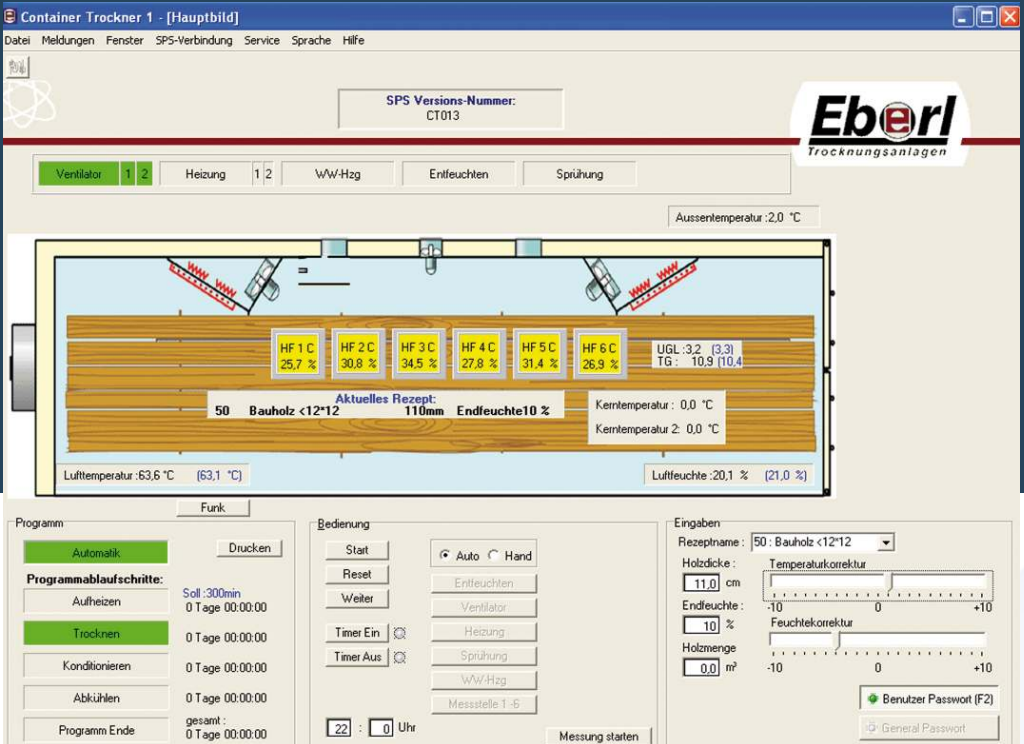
Container Trockner 1 - [Hauptbild]

Datei Meldungen Fenster SPS-Verbindung Service Sprache Hilfe

SPS Versions-Nummer:
CT013

Eberl
Trocknungsanlagen

Ventilator 1 2 | Heizung 1 2 | WW-Hzg | Entfeuchten | Sprühung

Aussentemperatur :2,0 °C

HF 1 C 25,7 %
HF 2 C 30,8 %
HF 3 C 34,5 %
HF 4 C 27,8 %
HF 5 C 31,4 %
HF 6 C 26,9 %

UGL :3,2 (3,3)
TG : 10,9 (10,4

Aktuelles Rezept:
50 Bauholz <12*12 110mm Endfeuchte10 %

Kerntemperatur : 0,0 °C
Kerntemperatur 2: 0,0 °C

Lufttemperatur :63,6 °C (63,1 °C)

Luftfeuchte :20,1 % (21,0 %)

Funk

Programm
Automatik
Drucken
Programmablaufschritte:
Aufheizen Soll :300min 0 Tage 00:00:00
Trocknen 0 Tage 00:00:00
Konditionieren 0 Tage 00:00:00
Abkühlen 0 Tage 00:00:00
Programm Ende gesamt : 0 Tage 00:00:00

Bedienung
Start
Reset
Weiter
Timer Ein
Timer Aus
Auto Hand
Entfeuchten
Ventilator
Heizung
Sprühung
WW-Hzg
Messstelle 1 -6
22 : 0 Uhr
Messung starten

Eingaben
Rezeptname : 50 : Bauholz <12*12
Holzdicke : 11,0 cm
Temperaturkorrektur
-10 0 +10
Endfeuchte : 10 %
Feuchtekorrektur
-10 0 +10
Holzmenge 0,0 m³
Benutzer Passwort (F2)
General Passwort